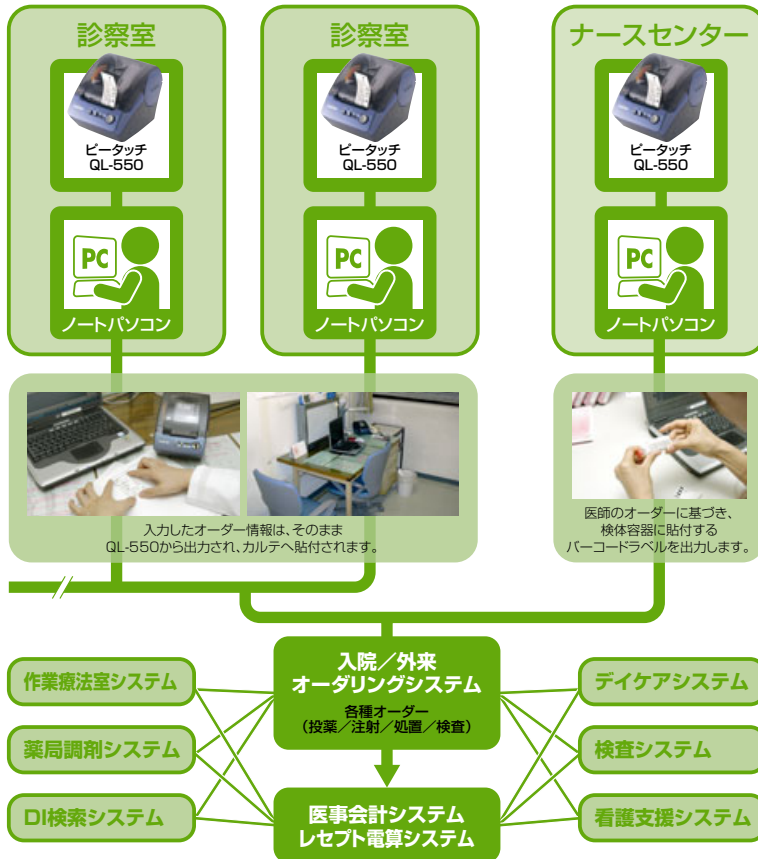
診察室

ピータッチ
QL-550

PC

ノートパソコン

診察室

ピータッチ
QL-550

PC

ノートパソコン

ナースセンター

ピータッチ
QL-550

PC

ノートパソコン

入力したオーダー情報は、そのまま
QL-550から出力され、カルテへ貼付されます。

医師のオーダーに基づき、
検体容器に貼付する
バーコードラベルを出力します。

入院／外来
オーダリングシステム
各種オーダー
（投薬／注射／処置／検査）

作業療法室システム

薬局調剤システム

DI検索システム

デイケアシステム

検査システム

看護支援システム

医事会計システム
レセプト電算システム